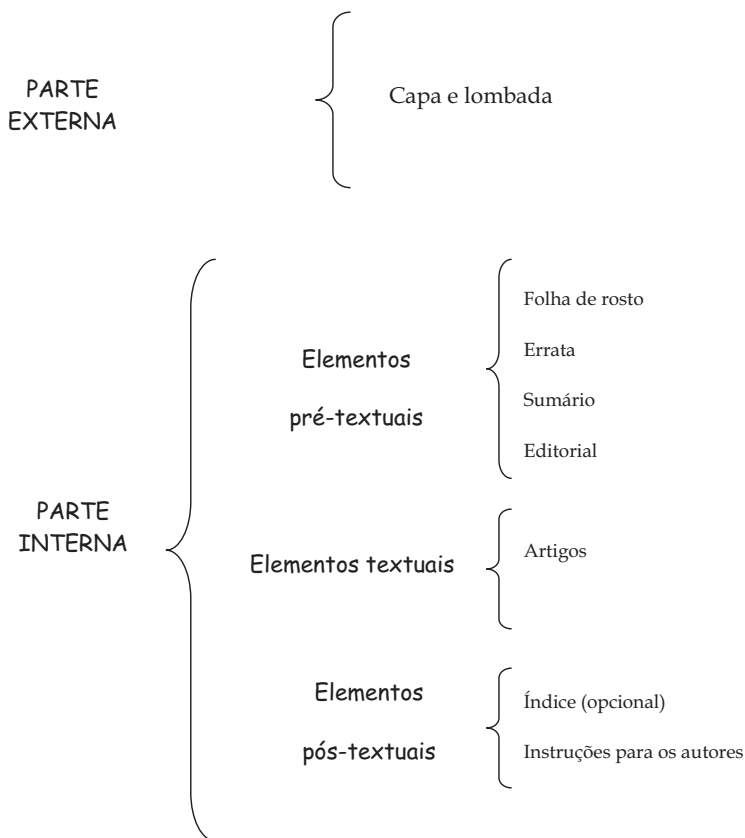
PARTE EXTERNA

Capa e lombada

PARTE INTERNA

Elementos pré-textuais

Folha de rosto

Errata

Sumário

Editorial

Elementos textuais

Artigos

Elementos pós-textuais

Índice (opcional)

Instruções para os autores